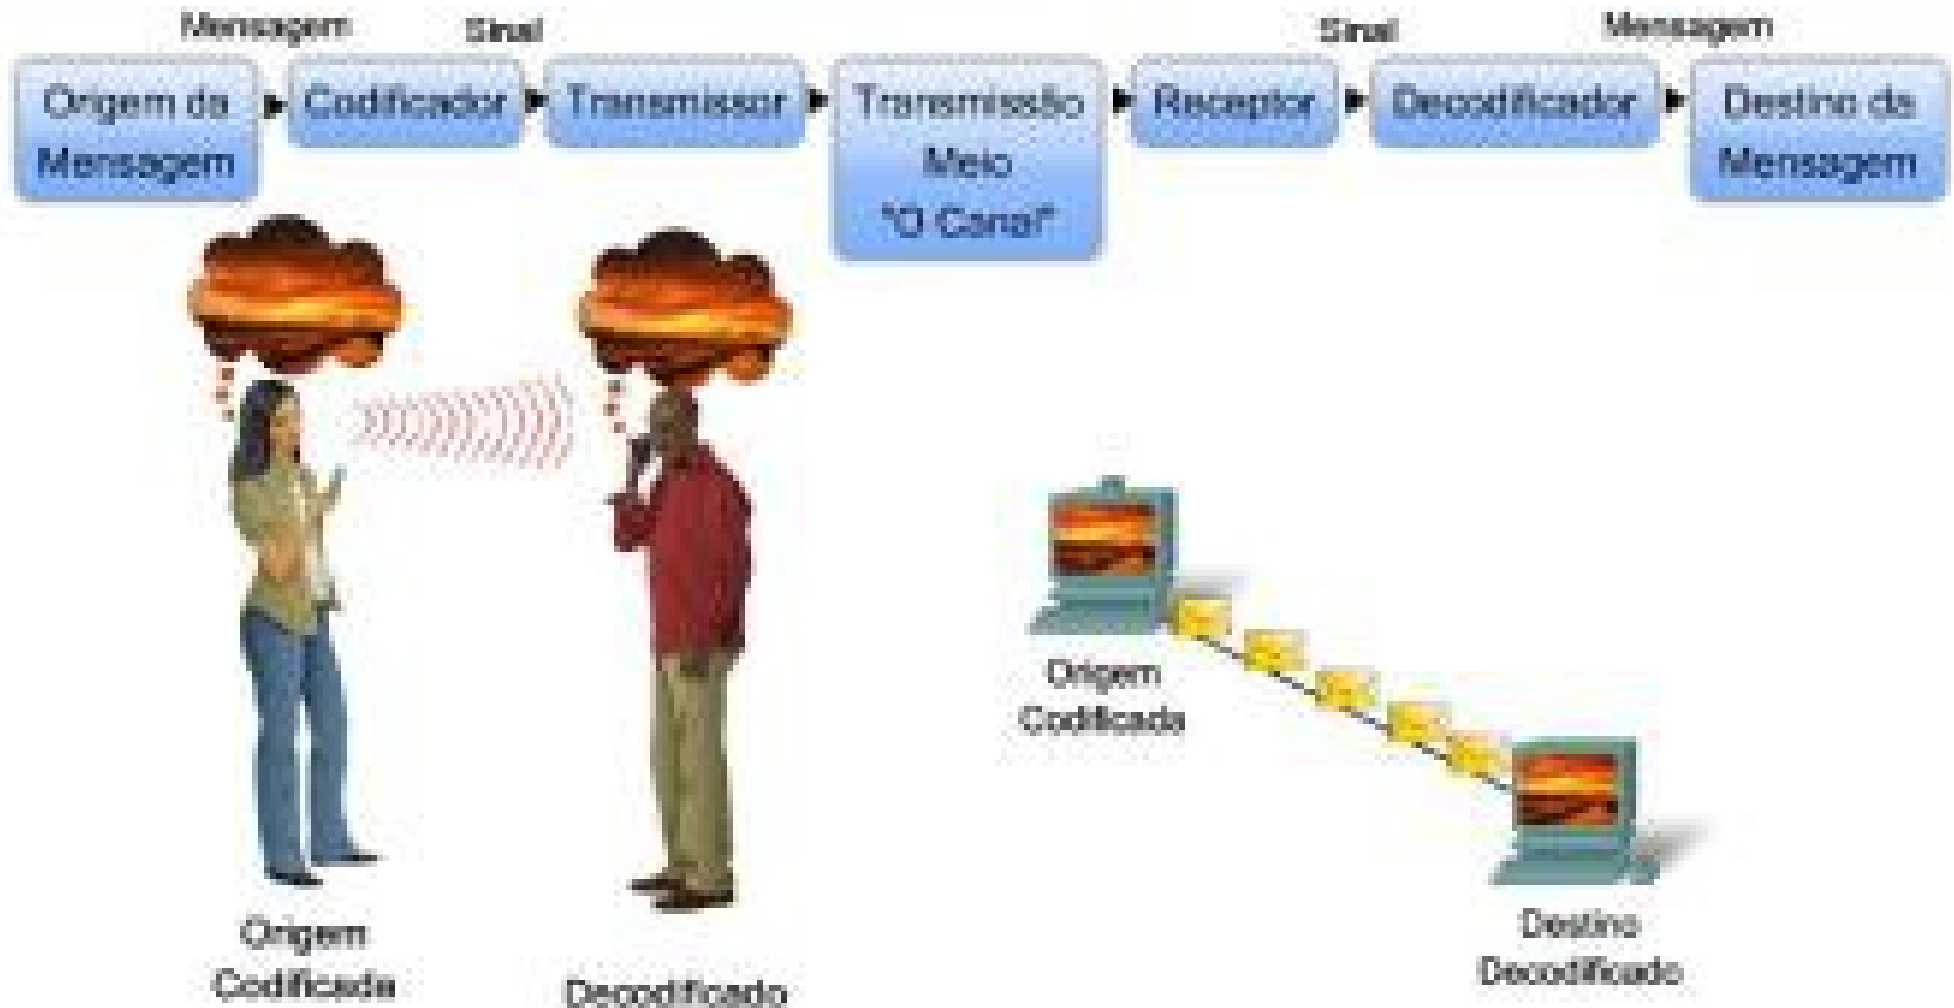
Mensagem Sinal Sinal Mensagem

Origem da Mensagem

Codificador

Transmissor

Transmissão Meio "O Canal"

Receptor

Decodificador

Destino da Mensagem

Origem Codificada

Decodificado

Origem Codificada

Destino Decodificado